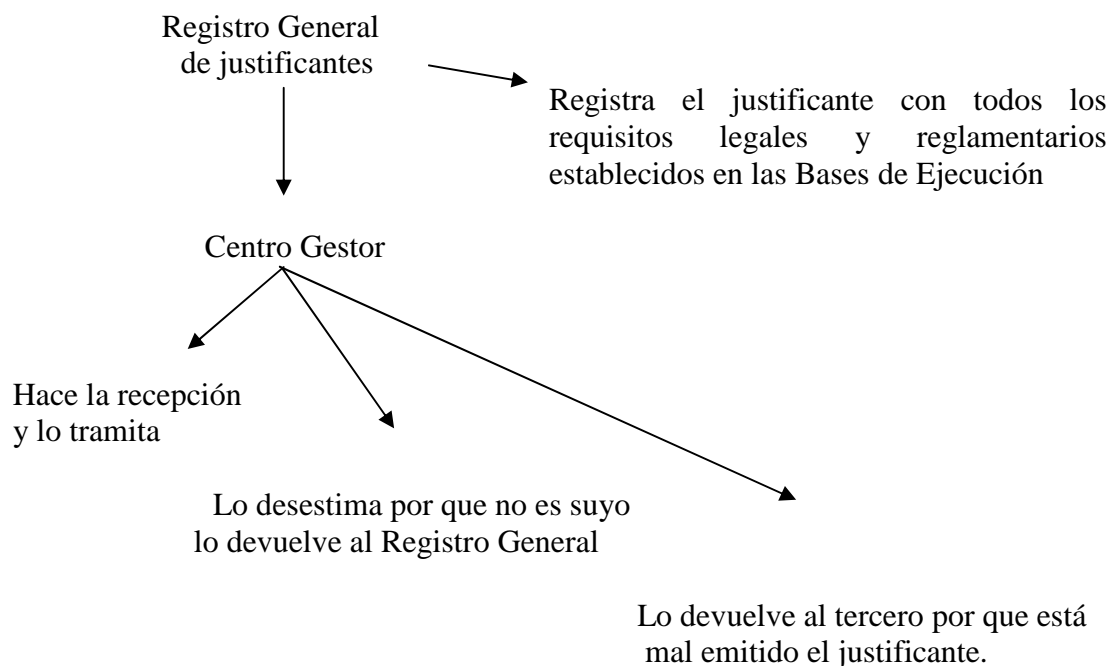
Registro General de justificantes

Registra el justificante con todos los requisitos legales y reglamentarios establecidos en las Bases de Ejecución

Centro Gestor

Hace la recepción y lo tramita

Lo desestima por que no es suyo lo devuelve al Registro General

Lo devuelve al tercero por que está mal emitido el justificante.